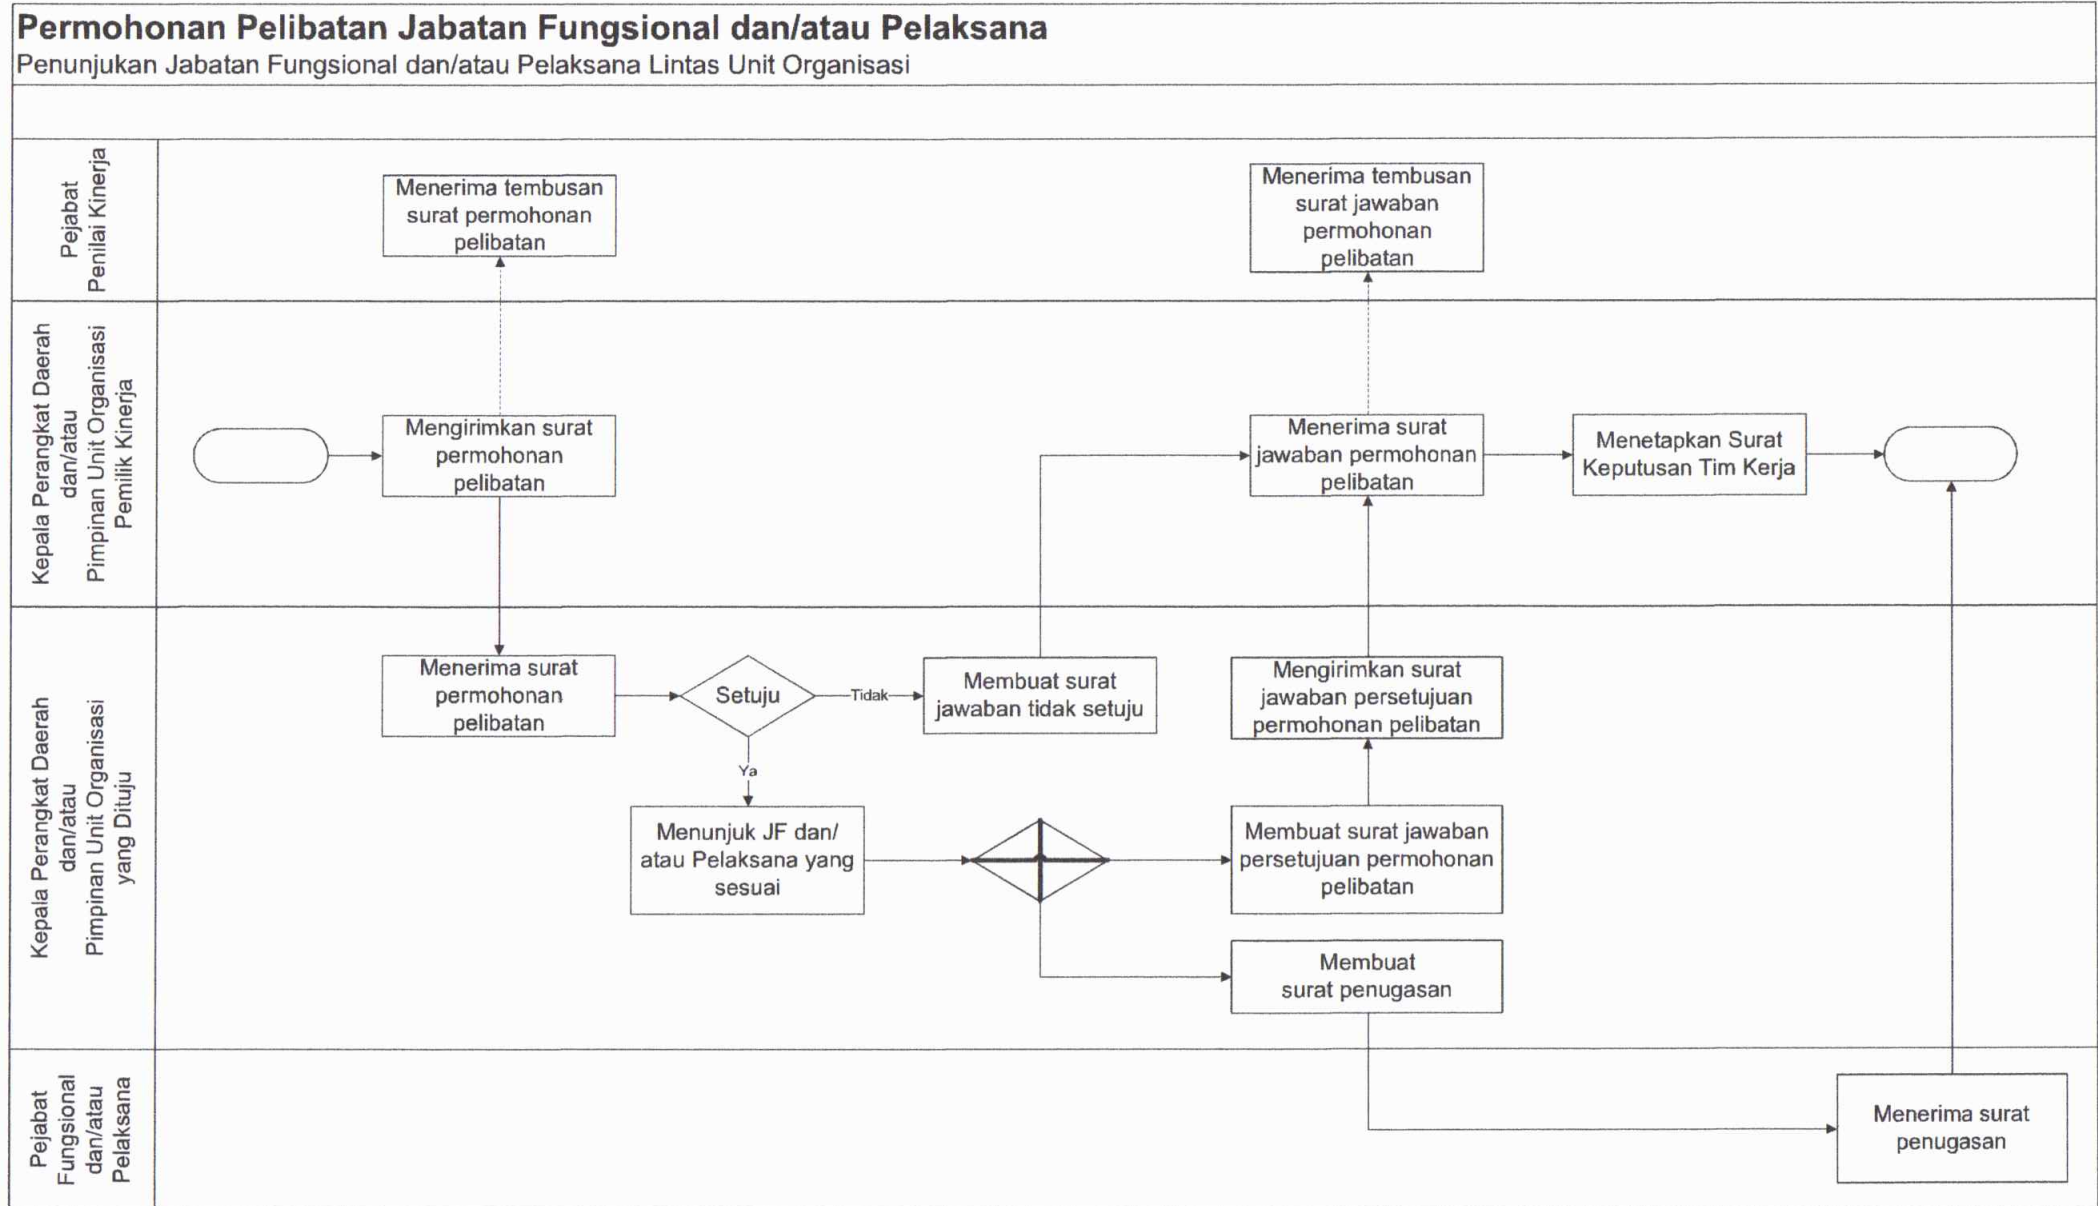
Permohonan Pelibatan Jabatan Fungsional dan/atau Pelaksana
Penunjukan Jabatan Fungsional dan/atau Pelaksana Lintas Unit Organisasi

Pejabat Penilai Kinerja

Menerima tembusan surat permohonan pelibatan

Menerima tembusan surat jawaban permohonan pelibatan

Kepala Perangkat Daerah dan/atau Pimpinan Unit Organisasi Pemilik Kinerja

Mengirimkan surat permohonan pelibatan

Menerima surat jawaban permohonan pelibatan

Menetapkan Surat Keputusan Tim Kerja

Kepala Perangkat Daerah dan/atau Pimpinan Unit Organisasi yang Dituju

Menerima surat permohonan pelibatan

Setuju

Tidak

Membuat surat jawaban tidak setuju

Mengirimkan surat jawaban persetujuan permohonan pelibatan

Ya

Menunjuk JF dan/atau Pelaksana yang sesuai

Membuat surat jawaban persetujuan permohonan pelibatan

Membuat surat penugasan

Pejabat Fungsional dan/atau Pelaksana

Menerima surat penugasan